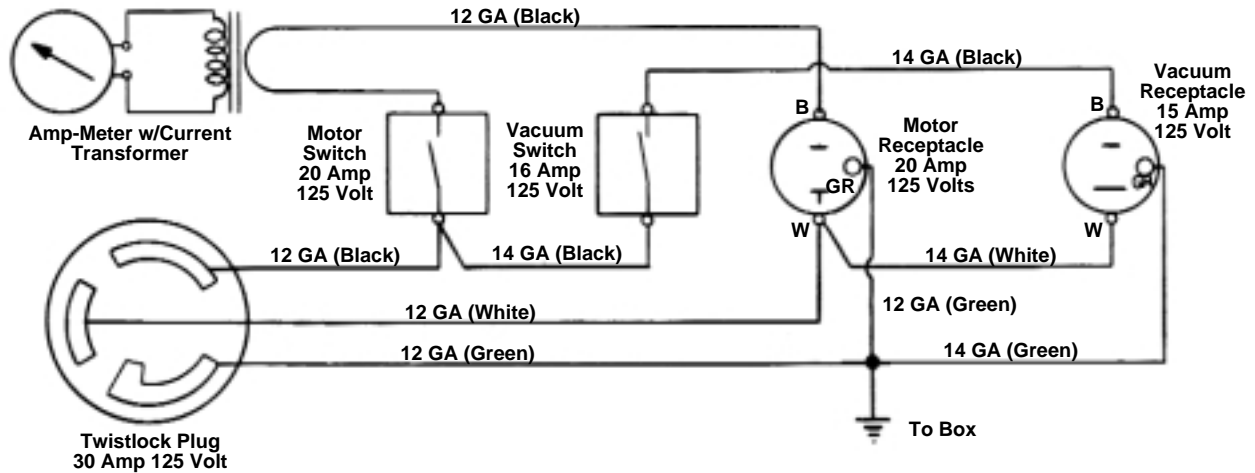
12 GA (Black)

14 GA (Black)

Amp-Meter w/Current Transformer

Motor Switch 20 Amp 125 Volt

Vacuum Switch 16 Amp 125 Volt

B

Motor Receptacle 20 Amp 125 Volts

GR

W

B

Vacuum Receptacle 15 Amp 125 Volt

W

12 GA (Black)

14 GA (Black)

14 GA (White)

12 GA (White)

12 GA (Green)

12 GA (Green)

14 GA (Green)

Twistlock Plug 30 Amp 125 Volt

To Box